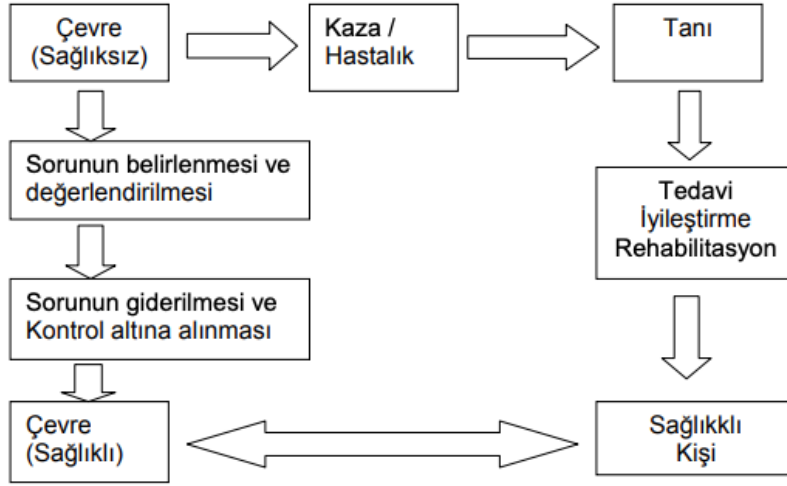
Çevre (Sağlıksız)

Kaza / Hastalık

Tanı

Sorunun belirlenmesi ve değerlendirilmesi

Tedavi İyileştirme Rehabilitasyon

Sorunun giderilmesi ve Kontrol altına alınması

Çevre (Sağlıklı)

Sağlıkklı Kişi